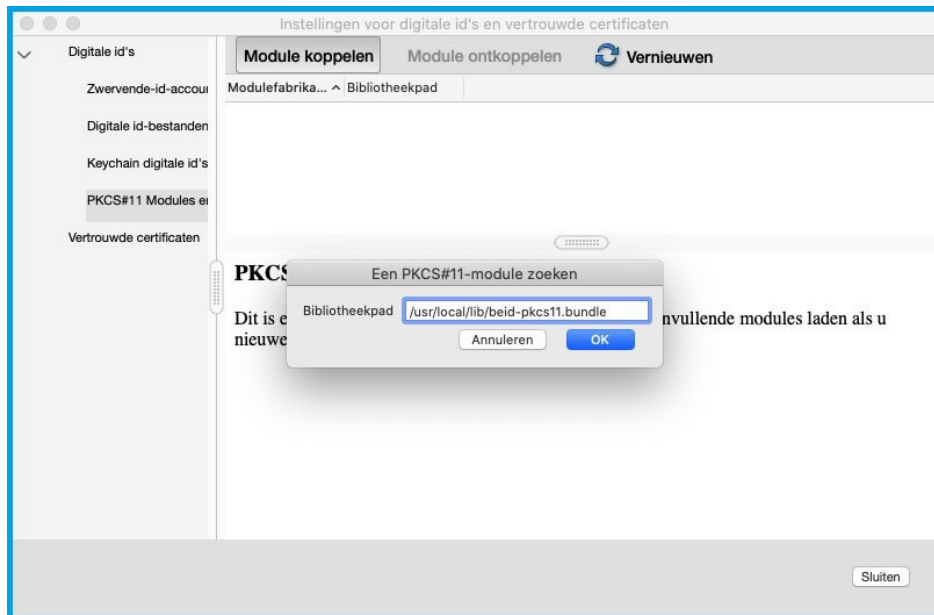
Instellingen voor digitale id's en vertrouwde certificaten

Digitale id's

Zwervende-id-accour

Digitale id-bestanden

Keychain digitale id's

PKCS#11 Modules e

Vertrouwde certificaten

Module koppelen

Module ontkoppelen

Vernieuwen

Modulefabrika...

Bibliotheekpad

PKCS

Dit is e nieuwe

nvullende modules laden als u

Een PKCS#11-module zoeken

Bibliotheekpad /usr/local/lib/beid-pkcs11.bundle

Annuleren

OK

Sluiten